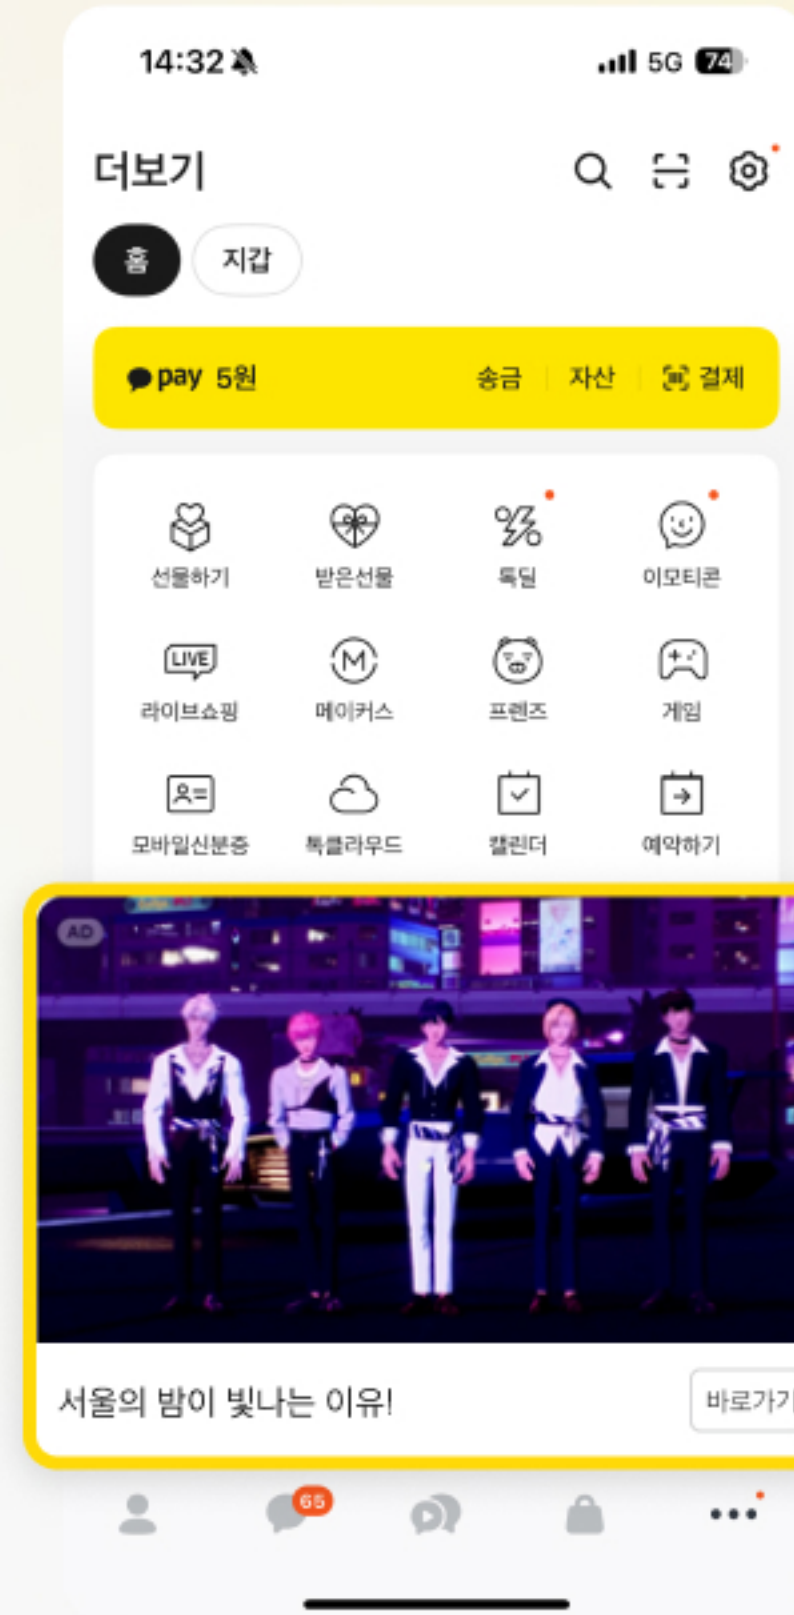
14:32
5G 74

더보기

홈 지갑

pay 5원 송금 자산 결제

선물하기 받은선물 톡딜 이모티콘

LIVE
라이브쇼핑 메이커스 프렌즈 게임

모바일신분증 톡클라우드 캘린더 예약하기

AD

서울의 밤이 빛나는 이유! 바로가기

65